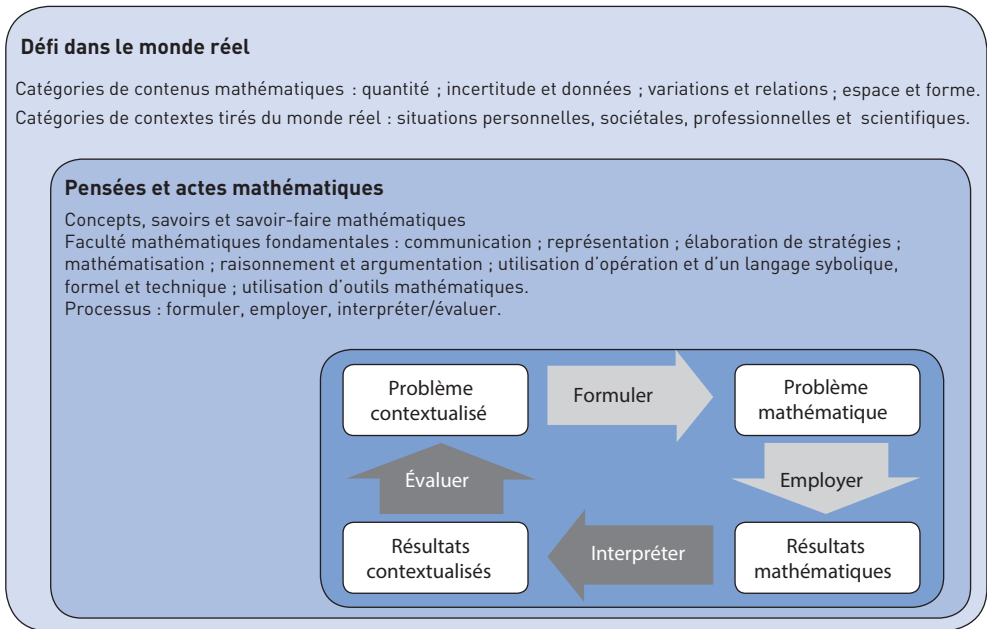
**Défi dans le monde réel**

Catégories de contenus mathématiques : quantité ; incertitude et données ; variations et relations ; espace et forme.
Catégories de contextes tirés du monde réel : situations personnelles, sociétales, professionnelles et scientifiques.

**Pensées et actes mathématiques**

Concepts, savoirs et savoir-faire mathématiques
Faculté mathématiques fondamentales : communication ; représentation ; élaboration de stratégies ; mathématisation ; raisonnement et argumentation ; utilisation d'opération et d'un langage sybolique, formel et technique ; utilisation d'outils mathématiques.
Processus : formuler, employer, interpréter/évaluer.

Problème contextualisé

Formuler

Problème mathématique

Employer

Résultats mathématiques

Interpréter

Résultats contextualisés

Évaluer